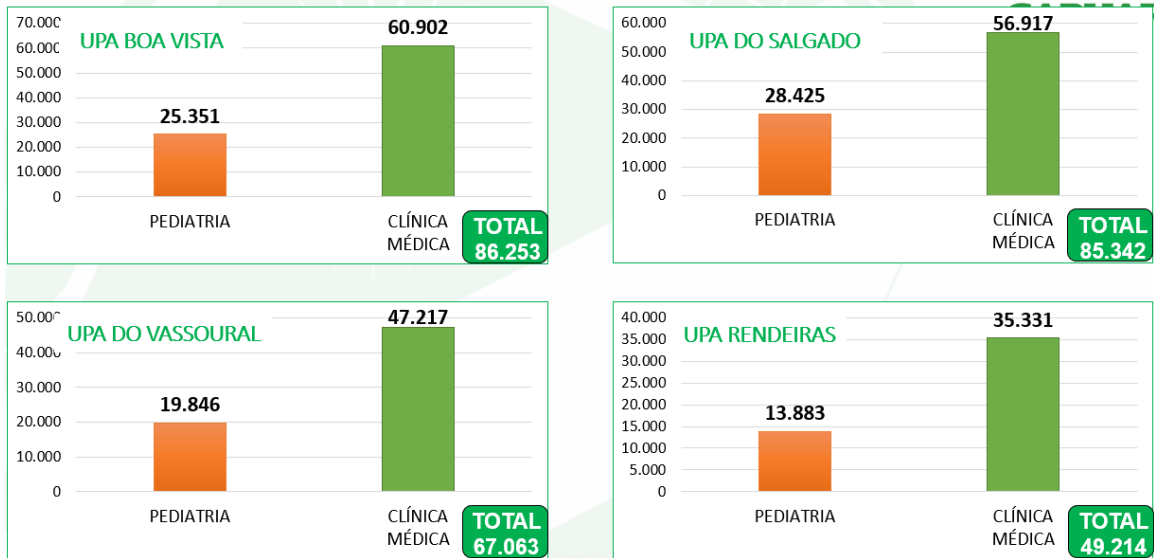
70.000
60.000
50.000
40.000
30.000
20.000
10.000
0

UPA BOA VISTA

25.351
60.902

PEDIATRIA
CLÍNICA MÉDICA

TOTAL 86.253

60.000
50.000
40.000
30.000
20.000
10.000
0

UPA DO SALGADO

28.425
56.917

PEDIATRIA
CLÍNICA MÉDICA

TOTAL 85.342

50.000
40.000
30.000
20.000
10.000
0

UPA DO VASSOURAL

19.846
47.217

PEDIATRIA
CLÍNICA MÉDICA

TOTAL 67.063

40.000
35.000
30.000
25.000
20.000
15.000
10.000
5.000
0

UPA RENDEIRAS

13.883
35.331

PEDIATRIA
CLÍNICA MÉDICA

TOTAL 49.214